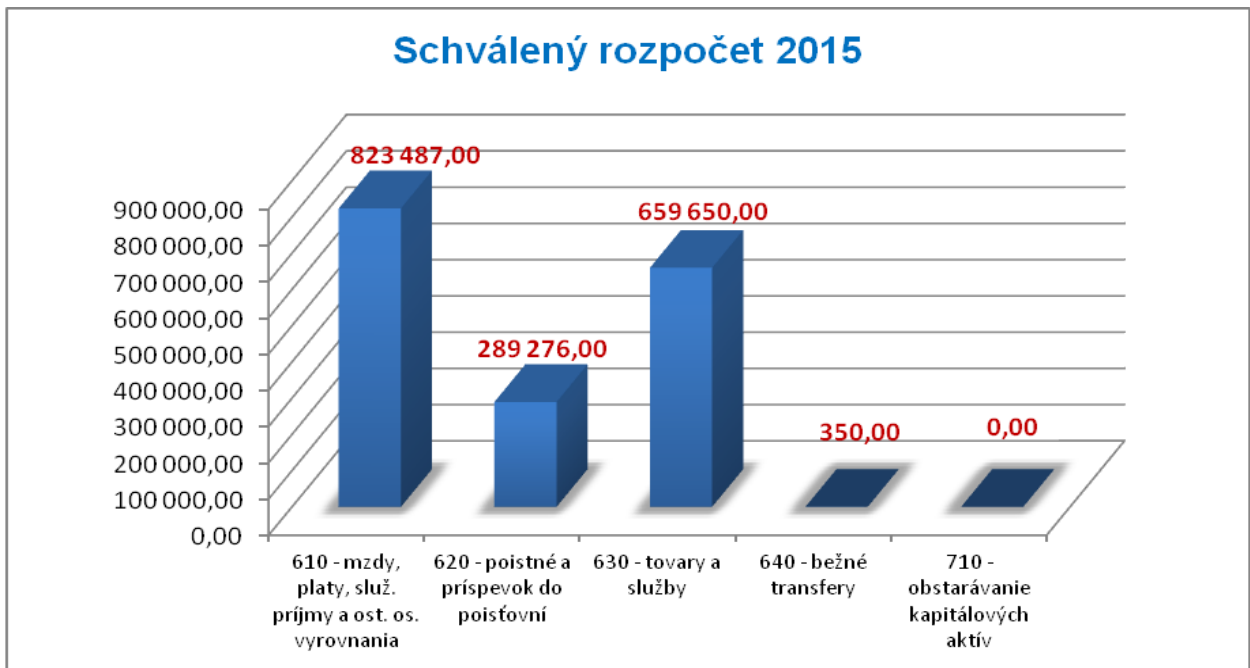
Schválený rozpočet 2015

900 000,00
800 000,00
700 000,00
600 000,00
500 000,00
400 000,00
300 000,00
200 000,00
100 000,00
0,00

823 487,00
289 276,00
659 650,00
350,00
0,00

610 - mzdy, platy, služ. príjmy a ost. os. vyrovnania
620 - poistné a príspevok do poisťovní
630 - tovary a služby
640 - bežné transfery
710 - obstarávanie kapitálových aktív